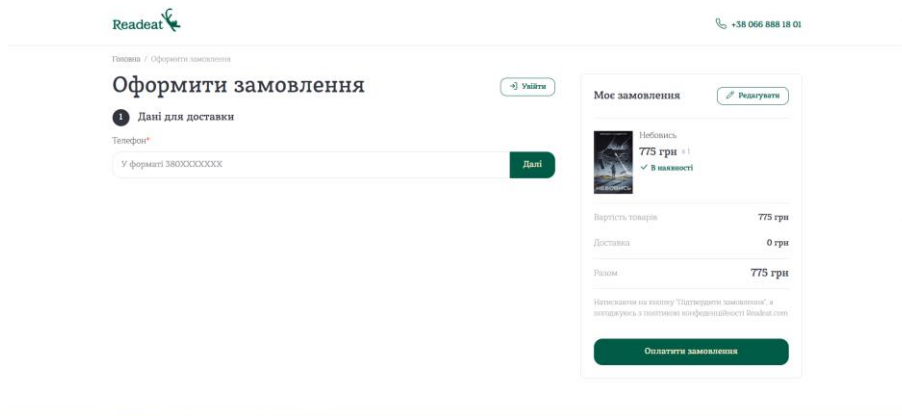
Readeat

+38 066 888 18 01

Головна / Оформити замовлення

Оформити замовлення

Увійти

1 Дані для доставки

Телефон*

У форматі 380XXXXXXX

Далі

Моє замовлення

Редагувати

Небовись

775 грн x 1

В наявності

Вартість товарів 775 грн

Доставка 0 грн

Разом 775 грн

Натискаючи на кнопку "Підтвердити замовлення", я погоджуюсь з політикою конфіденційності Readeat.com

Оплатити замовлення